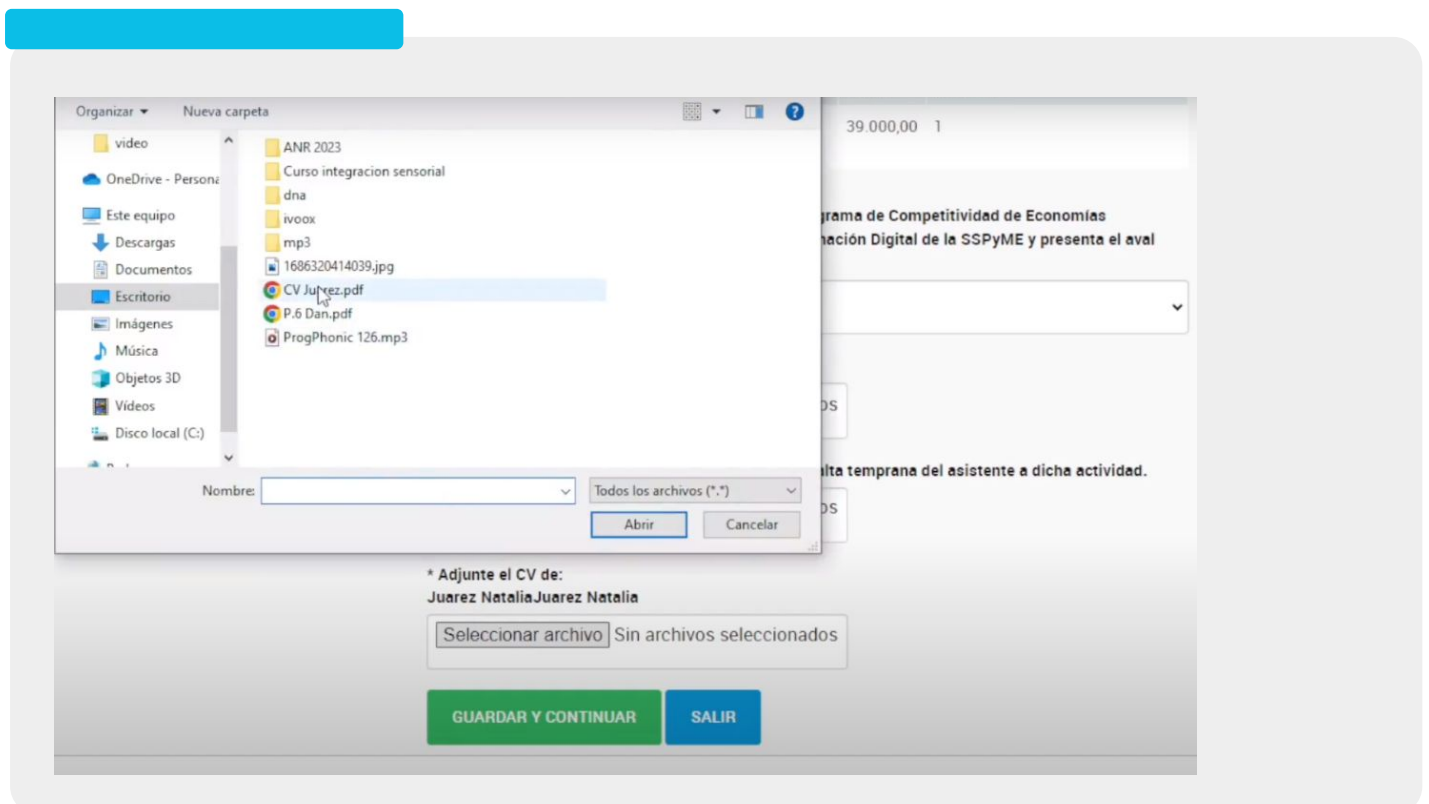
Organizar ▾ Nueva carpeta

video
OneDrive - Persona
Este equipo
Descargas
Documentos
Escritorio
Imágenes
Música
Objetos 3D
Vídeos
Disco local (C:)

ANR 2023
Curso integracion sensorial
dna
ivoox
mp3
1686320414039.jpg
CV Juarez.pdf
P.6 Dan.pdf
ProgPhonic 126.mp3

Nombre:
Todos los archivos (*.*)
Abrir
Cancelar

39.000,00 1

grama de Competitividad de Economías
nación Digital de la SSPyME y presenta el aval

DS

lta temprana del asistente a dicha actividad.

DS

* Adjunte el CV de:
Juarez NataliaJuarez Natalia

Seleccionar archivo Sin archivos seleccionados

GUARDAR Y CONTINUAR
SALIR